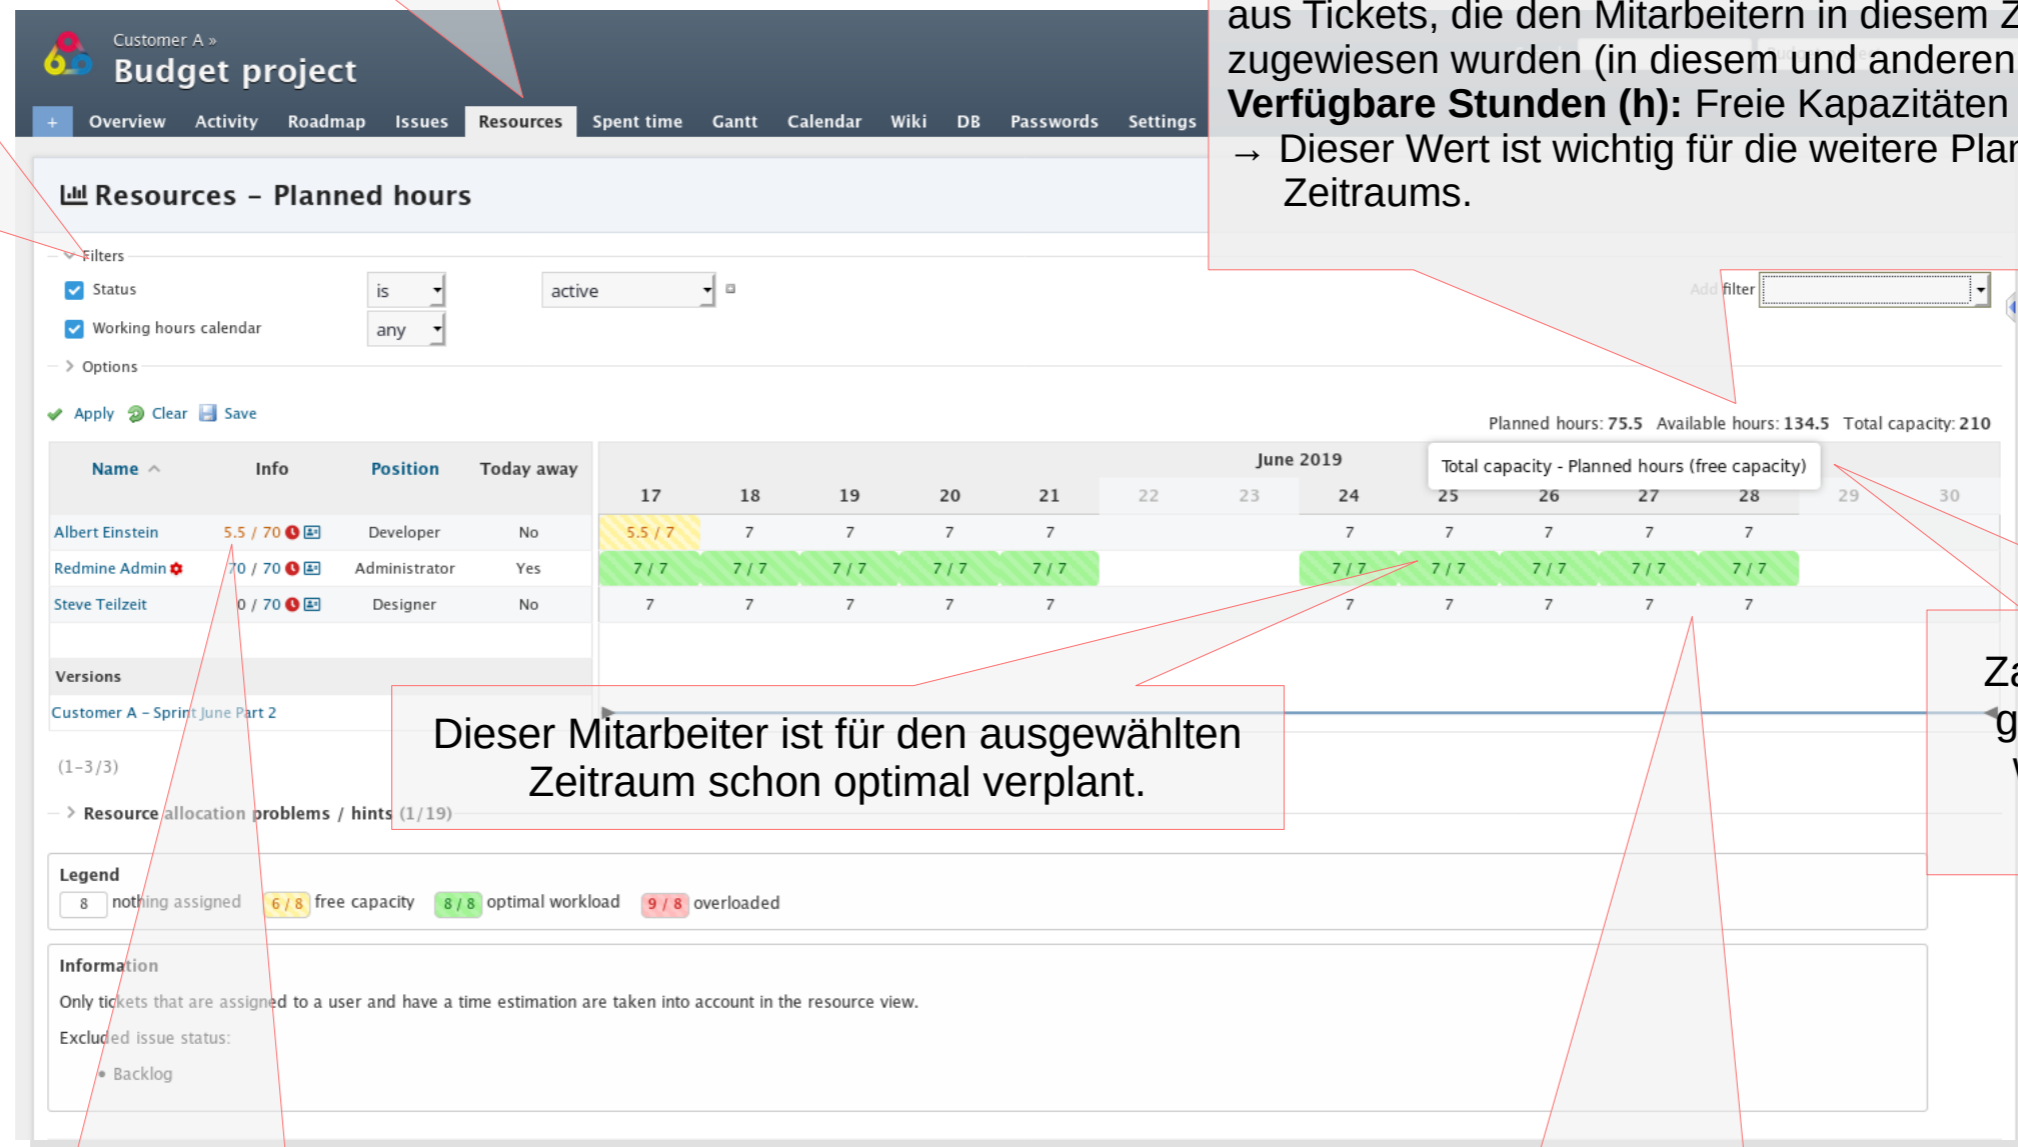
Customer A »
Budget project

+ Overview Activity Roadmap Issues Resources Spent time Gantt Calendar Wiki DB Passwords Settings

aus Tickets, die den Mitarbeitern in diesem Z
zugewiesen wurden (in diesem und anderen
**Verfügbare Stunden (h):** Freie Kapazitäten
→ Dieser Wert ist wichtig für die weitere Plar
Zeitraums.

Resources – Planned hours

Filters
Status is active
Working hours calendar any
Add filter
Options

Apply Clear Save

Planned hours: 75.5 Available hours: 134.5 Total capacity: 210

Total capacity - Planned hours (free capacity)

| Name | Info | Position | Today away | 17 | 18 | 19 | 20 | 21 | 22 | 23 | 24 | 25 | 26 | 27 | 28 | 29 | 30 |
|---|---|---|---|---|---|---|---|---|---|---|---|---|---|---|---|---|---|
| Albert Einstein | 5.5 / 70 | Developer | No | 5.5 / 7 | 7 | 7 | 7 | 7 | | | 7 | 7 | 7 | 7 | 7 | | |
| Redmine Admin | 70 / 70 | Administrator | Yes | 7 / 7 | 7 / 7 | 7 / 7 | 7 / 7 | 7 / 7 | | | 7 / 7 | 7 / 7 | 7 / 7 | 7 / 7 | 7 / 7 | | |
| Steve Teilzeit | 0 / 70 | Designer | No | 7 | 7 | 7 | 7 | 7 | | | 7 | 7 | 7 | 7 | 7 | | |

June 2019

Versions
Customer A – Sprint June Part 2

(1–3/3)

Dieser Mitarbeiter ist für den ausgewählten Zeitraum schon optimal verplant.

Za
g
v

Resource allocation problems / hints (1/19)

Legend
8 nothing assigned 6 / 8 free capacity 8 / 8 optimal workload 9 / 8 overloaded

Information
Only tickets that are assigned to a user and have a time estimation are taken into account in the resource view.
Excluded issue status:
• Backlog